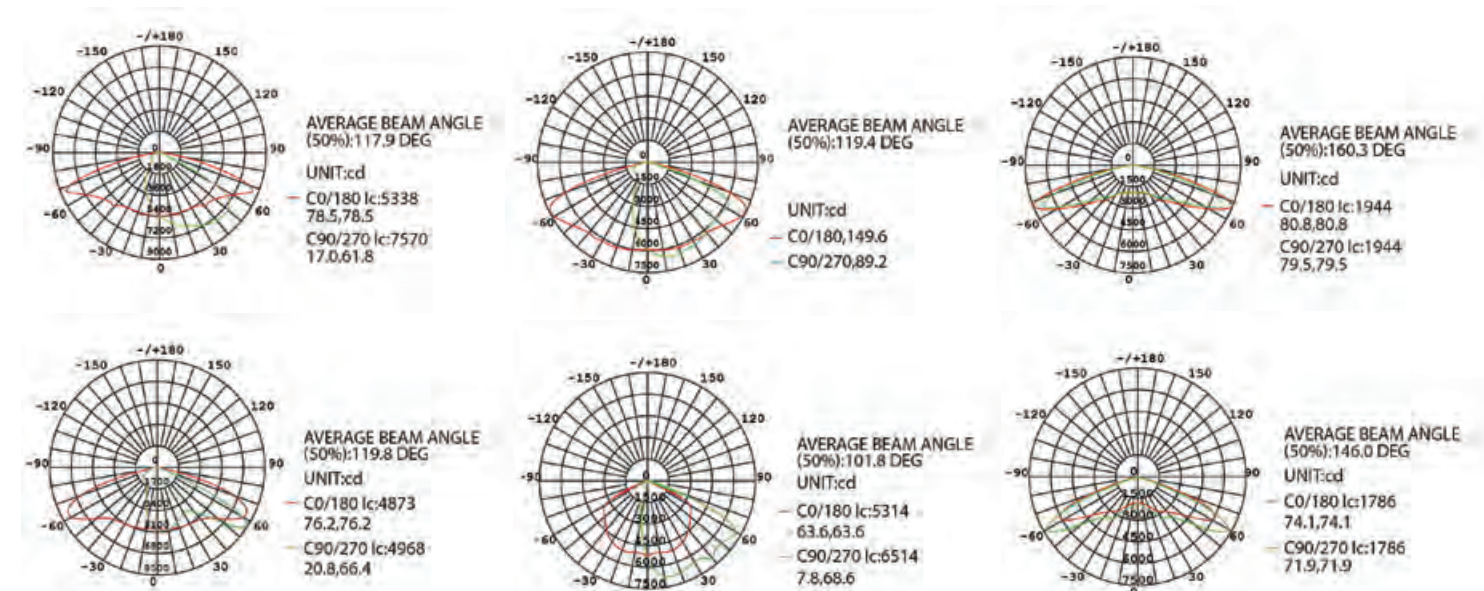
-/+180
-150
150
-120
120
-90
90
-60
60
-30
30
0
0
1800
3600
5400
7200
9000

AVERAGE BEAM ANGLE (50%):117.9 DEG
UNIT:cd
C0/180 Ic:5338
78.5,78.5
C90/270 Ic:7570
17.0,61.8

-/+180
-150
150
-120
120
-90
90
-60
60
-30
30
0
0
1500
3000
4500
6000
7500

AVERAGE BEAM ANGLE (50%):119.4 DEG
UNIT:cd
C0/180,149.6
C90/270,89.2

-/+180
-150
150
-120
120
-90
90
-60
60
-30
30
0
0
1500
3000
4500
6000
7500

AVERAGE BEAM ANGLE (50%):160.3 DEG
UNIT:cd
C0/180 Ic:1944
80.8,80.8
C90/270 Ic:1944
79.5,79.5

-/+180
-150
150
-120
120
-90
90
-60
60
-30
30
0
0
1700
3400
5100
6800
8500

AVERAGE BEAM ANGLE (50%):119.8 DEG
UNIT:cd
C0/180 Ic:4873
76.2,76.2
C90/270 Ic:4968
20.8,66.4

-/+180
-150
150
-120
120
-90
90
-60
60
-30
30
0
1500
3000
4500
6000
7500

AVERAGE BEAM ANGLE (50%):101.8 DEG
UNIT:cd
C0/180 Ic:5314
63.6,63.6
C90/270 Ic:6514
7.8,68.6

-/+180
-150
150
-120
120
-90
90
-60
60
-30
30
0
0
1500
3000
4500
6000
7500

AVERAGE BEAM ANGLE (50%):146.0 DEG
UNIT:cd
C0/180 Ic:1786
74.1,74.1
C90/270 Ic:1786
71.9,71.9